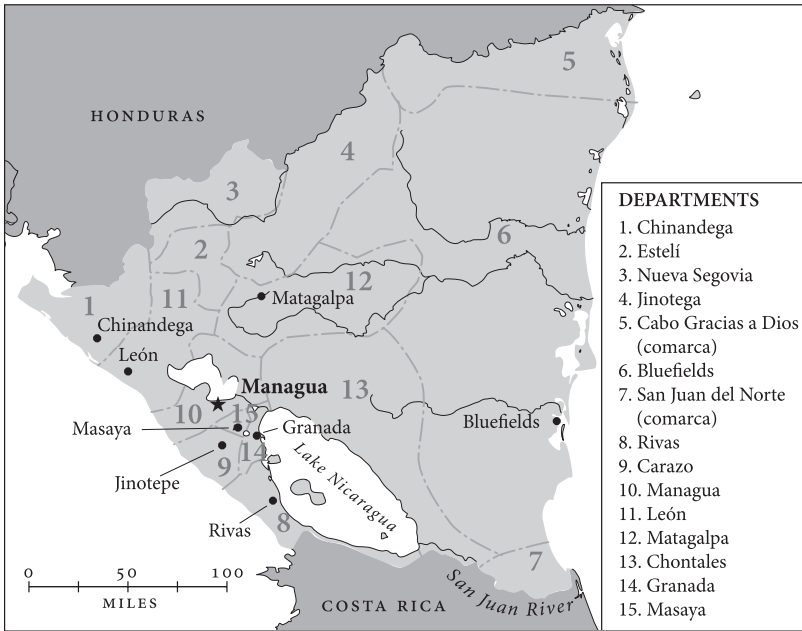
HONDURAS

5

4

3

6

2

12

11

1

Matagalpa

Chinandega

León

Managua

13

10

15

Masaya

Granada

Bluefields

14

9

Jinotepe

Lake Nicaragua

8

Rivas

7

San Juan River

COSTA RICA

0 50 100
MILES

DEPARTMENTS
1. Chinandega
2. Estelí
3. Nueva Segovia
4. Jinotega
5. Cabo Gracias a Dios (comarca)
6. Bluefields
7. San Juan del Norte (comarca)
8. Rivas
9. Carazo
10. Managua
11. León
12. Matagalpa
13. Chontales
14. Granada
15. Masaya